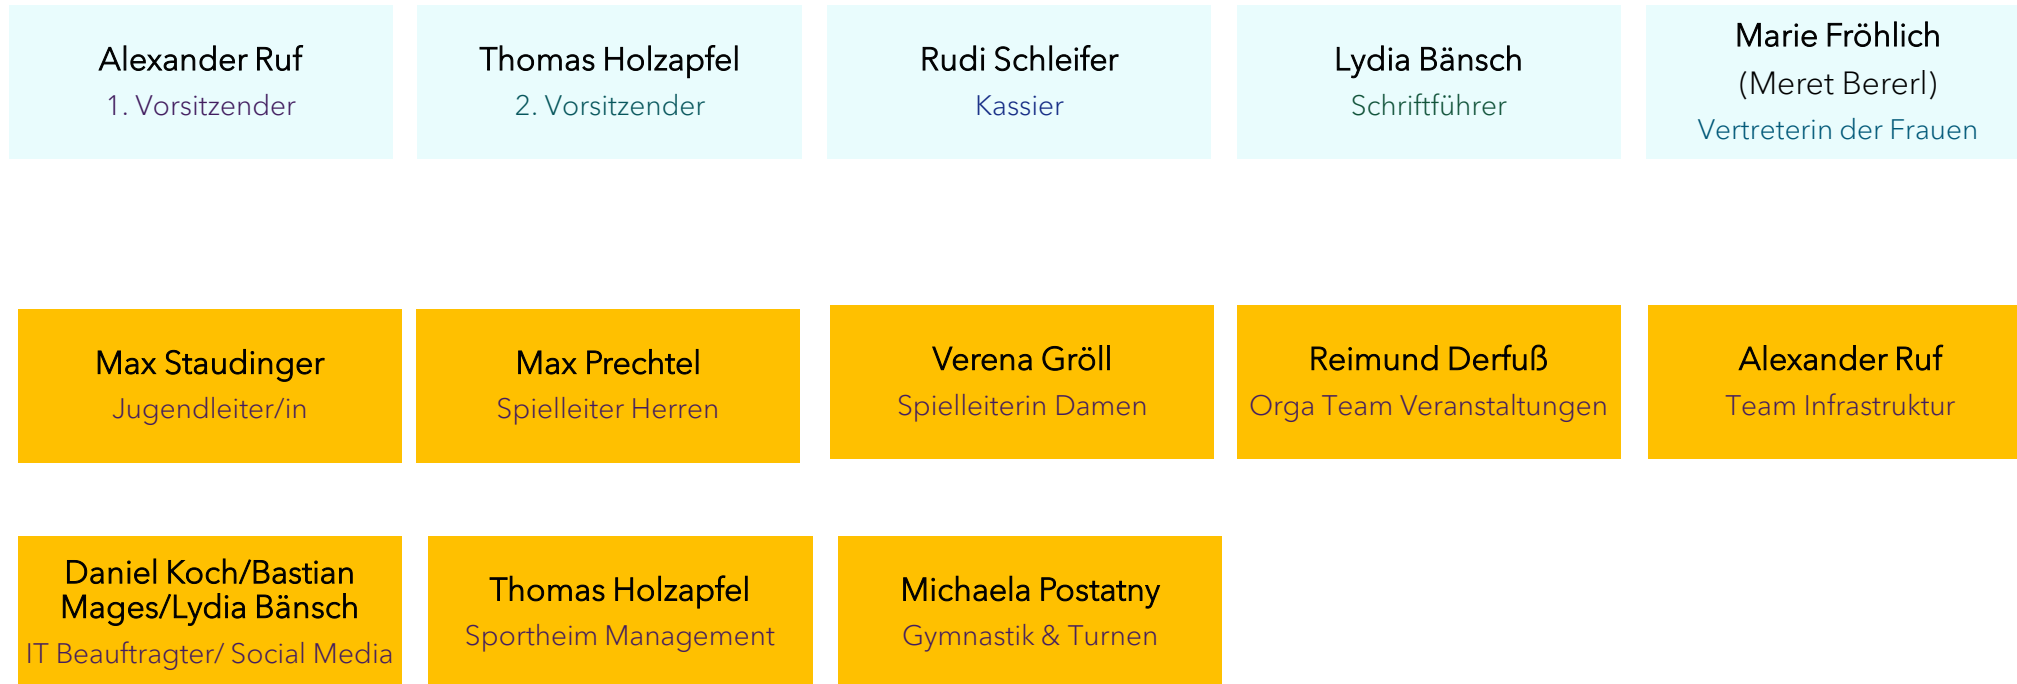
Alexander Ruf
1. Vorsitzender

Thomas Holzapfel
2. Vorsitzender

Rudi Schleifer
Kassier

Lydia Bänsch
Schriftführer

Marie Fröhlich
(Meret Bererl)
Vertreterin der Frauen

Max Staudinger
Jugendleiter/in

Max Prechtel
Spielleiter Herren

Verena Gröll
Spielleiterin Damen

Reimund Derfuß
Orga Team Veranstaltungen

Alexander Ruf
Team Infrastruktur

Daniel Koch/Bastian Mages/Lydia Bänsch
IT Beauftragter/ Social Media

Thomas Holzapfel
Sportheim Management

Michaela Postatny
Gymnastik & Turnen